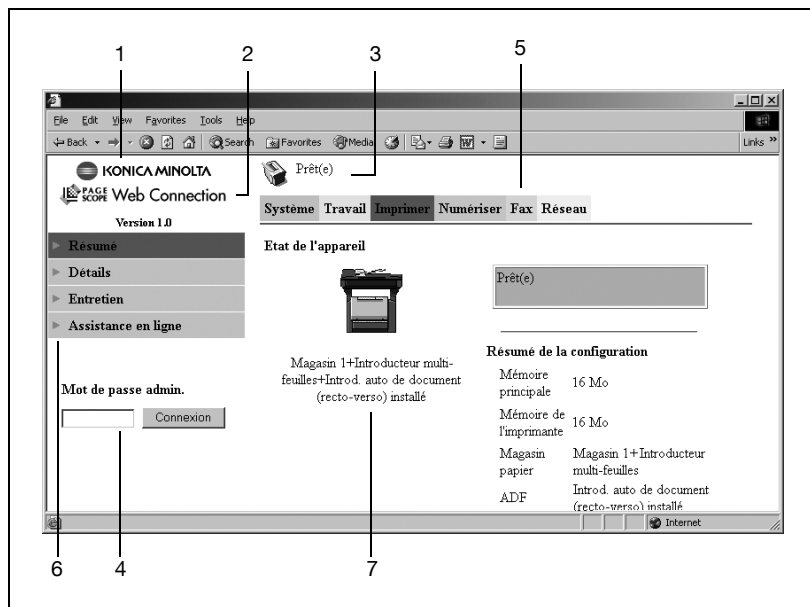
1 2 3 5

File Edit View Favorites Tools Help

Back Search Favorites Media Links

KONICA MINOLTA

PAGE SCOPE Web Connection

Version 1.0

Prêt(e)

Système Travail Imprimer Numériser Fax Réseau

Résumé

Détails

Entretien

Assistance en ligne

Etat de l'appareil

Prêt(e)

Magasin 1+Introducteur multi-feuilles+Introd. auto de document (recto-verso) installé

Résumé de la configuration

| Mémoire principale | 16 Mo |
|---|---|
| Mémoire de l'imprimante | 16 Mo |
| Magasin papier | Magasin 1+Introducteur multi-feuilles |
| ADF | Introd. auto de document (recto-verso) installé |

Mot de passe admin.

Connexion

Internet

6 4 7